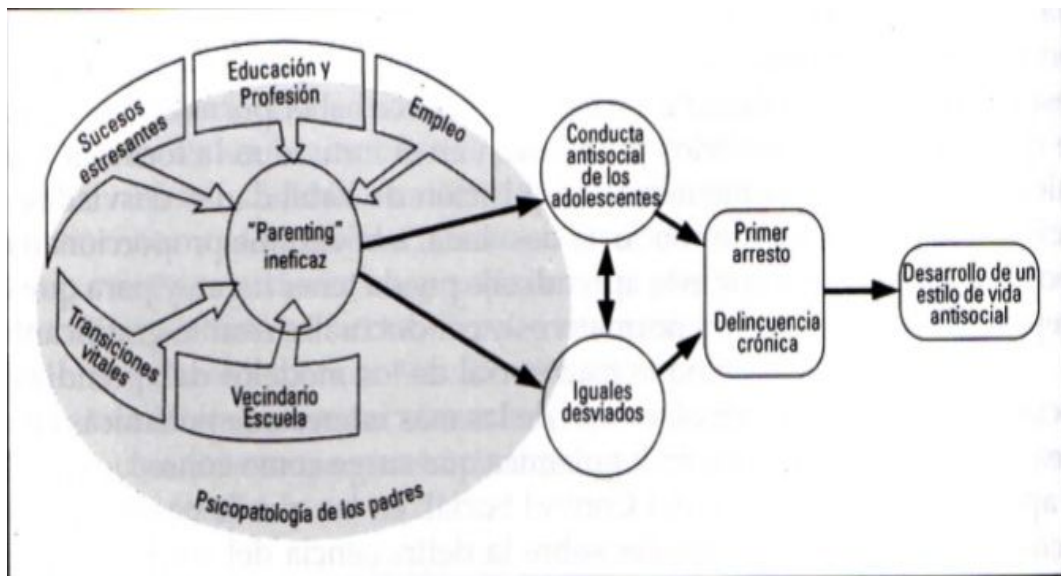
Educación y Profesión

Sucesos estresantes

Empleo

"Parenting" ineficaz

Transiciones vitales

Vecindario Escuela

Psicopatología de los padres

Conducta antisocial de los adolescentes

Iguales desviados

Primer arresto

Delincuencia crónica

Desarrollo de un estilo de vida antisocial